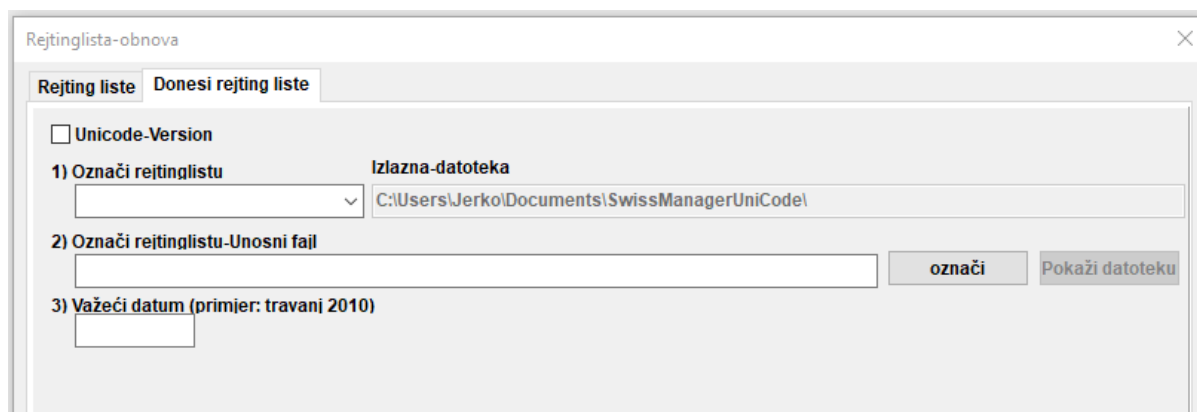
Rejtinglista-obnova

Rejting liste | Donesi rejting liste

Unicode-Version

1) Označi rejtinglistu

Izlazna-datoteka

C:\Users\Jerko\Documents\SwissManagerUniCode\

2) Označi rejtinglistu-Unosni fajl

označi

Pokaži datoteku

3) Važeći datum (primjer: travanj 2010)